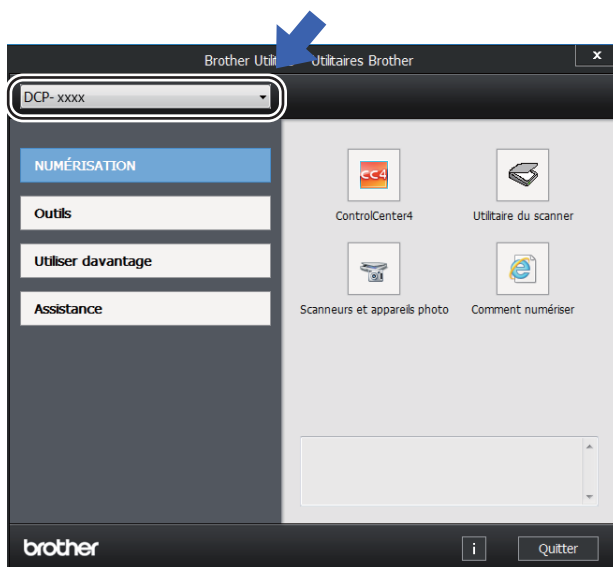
Brother Util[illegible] Utilitaires Brother

×

DCP- xxxx

NUMÉRISATION

Outils

Utiliser davantage

Assistance

CC4

ControlCenter4

Utilitaire du scanner

Scanneurs et appareils photo

Comment numériser

brother

i

Quitter